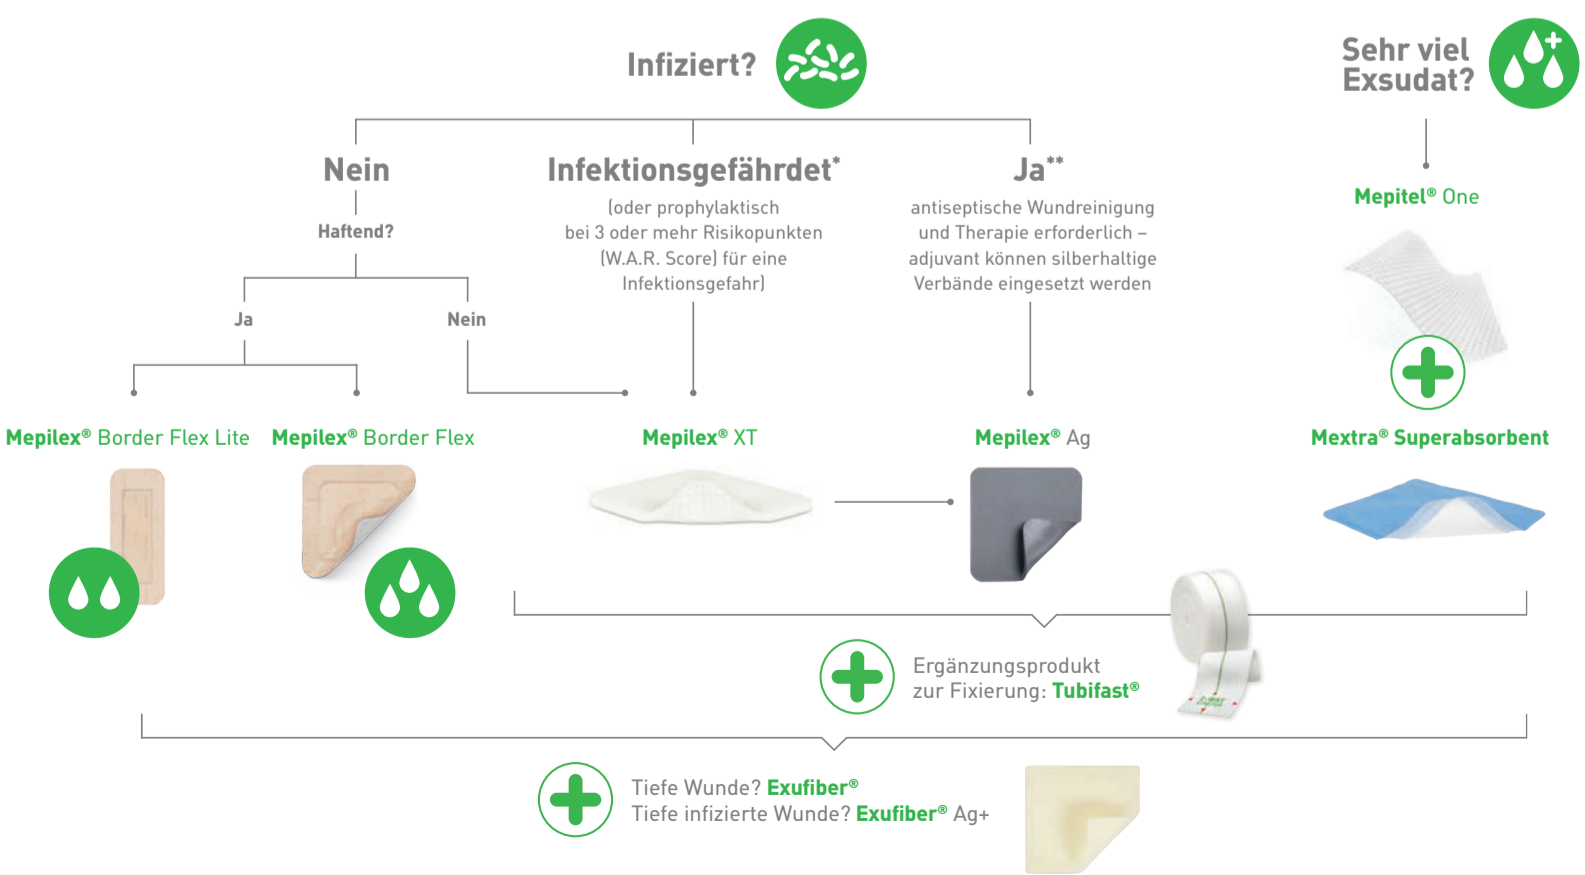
Infiziert?

Sehr viel Exsudat?

Nein

Haftend?

Ja

Nein

Infektionsgefährdet*

(oder prophylaktisch bei 3 oder mehr Risikopunkten (W.A.R. Score) für eine Infektionsgefahr)

Ja**

antiseptische Wundreinigung und Therapie erforderlich – adjuvant können silberhaltige Verbände eingesetzt werden

Mepitel® One

Mepilex® Border Flex Lite

Mepilex® Border Flex

Mepilex® XT

Mepilex® Ag

Mextra® Superabsorbent

Ergänzungsprodukt zur Fixierung: Tubifast®

Tiefe Wunde? Exufiber®
Tiefe infizierte Wunde? Exufiber® Ag+